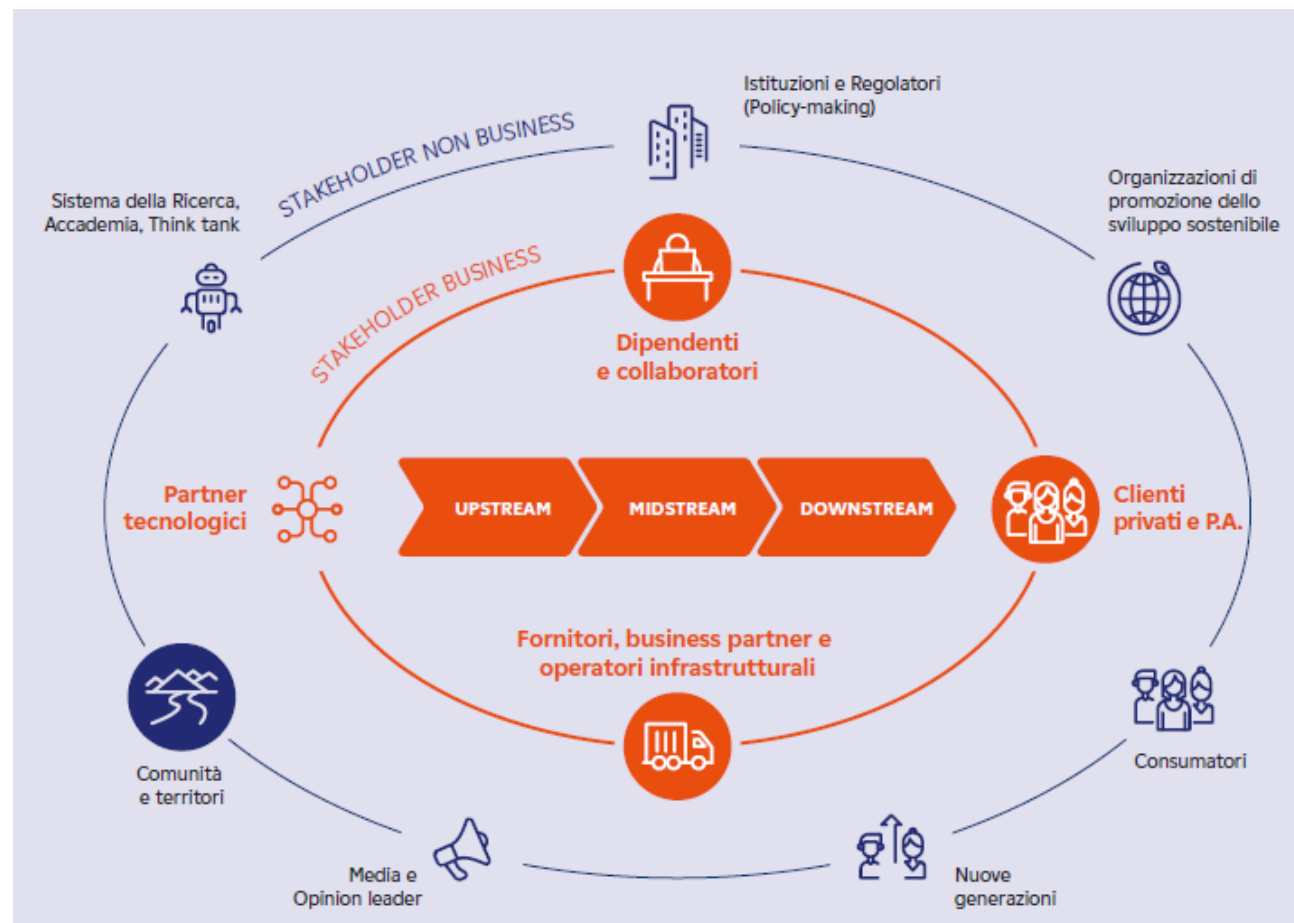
STAKEHOLDER NON BUSINESS

Istituzioni e Regolatori (Policy-making)

Sistema della Ricerca, Accademia, Think tank

Organizzazioni di promozione dello sviluppo sostenibile

STAKEHOLDER BUSINESS

Dipendenti e collaboratori

Partner tecnologici

UPSTREAM

MIDSTREAM

DOWNSTREAM

Clienti privati e P.A.

Fornitori, business partner e operatori infrastrutturali

Comunità e territori

Consumatori

Media e Opinion leader

Nuove generazioni